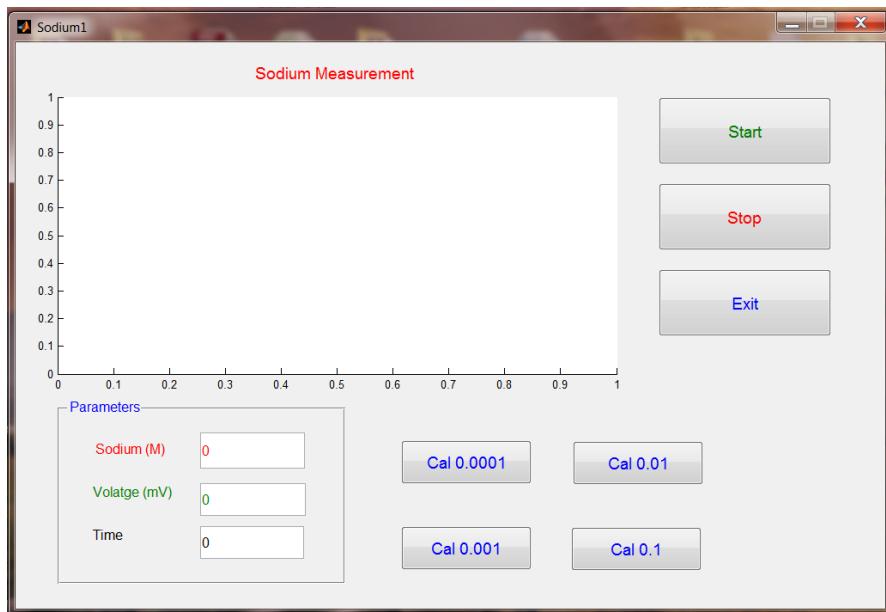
Sodium1

Sodium Measurement

1
0.9
0.8
0.7
0.6
0.5
0.4
0.3
0.2
0.1
0

0 0.1 0.2 0.3 0.4 0.5 0.6 0.7 0.8 0.9 1

Start

Stop

Exit

Parameters

Sodium (M) 0

Volatge (mV) 0

Time 0

Cal 0.0001

Cal 0.01

Cal 0.001

Cal 0.1